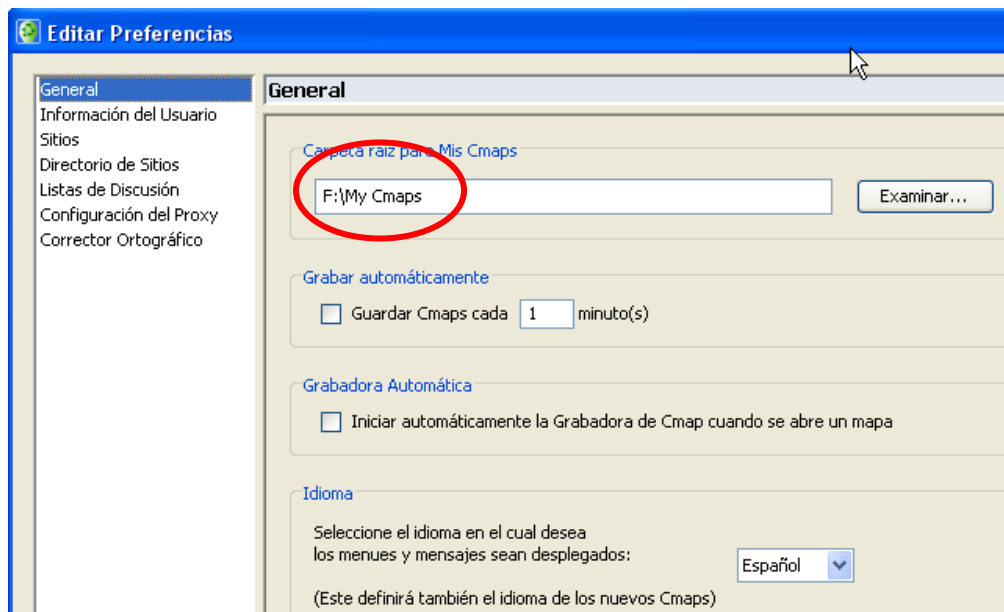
Editar Preferencias

General
Información del Usuario
Sitios
Directorio de Sitios
Listas de Discusión
Configuración del Proxy
Corrector Ortográfico

General

Carpeta raíz para Mis Cmaps
F:\My Cmaps
Examinar...

Grabar automáticamente
Guardar Cmaps cada 1 minuto(s)

Grabadora Automática
Iniciar automáticamente la Grabadora de Cmap cuando se abre un mapa

Idioma
Seleccione el idioma en el cual desea los menues y mensajes sean desplegados:
Español
(Este definirá también el idioma de los nuevos Cmaps)